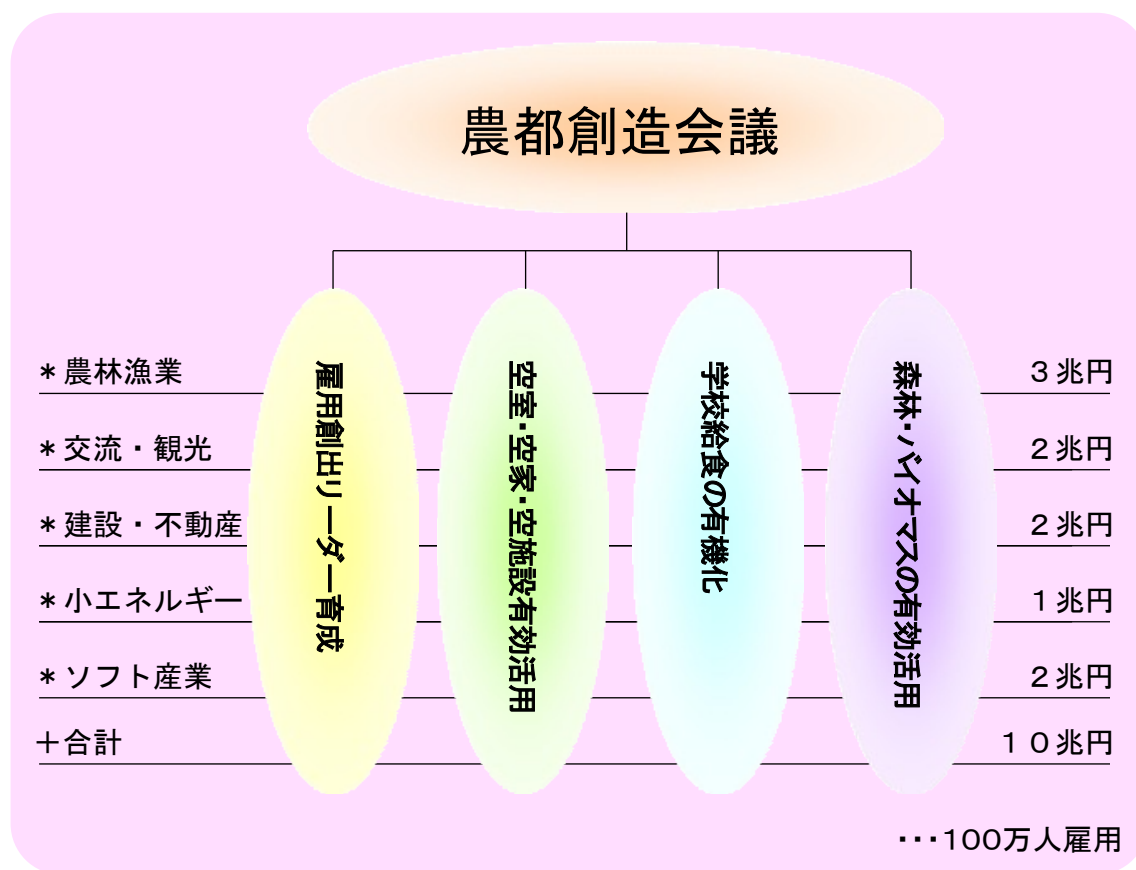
農都創造会議

雇用創出リーダー育成

空室・空家・空施設有効活用

学校給食の有機化

森林・バイオマスの有効活用

＊農林漁業　３兆円
＊交流・観光　２兆円
＊建設・不動産　２兆円
＊小エネルギー　１兆円
＊ソフト産業　２兆円
＋合計　１０兆円

・・・100万人雇用